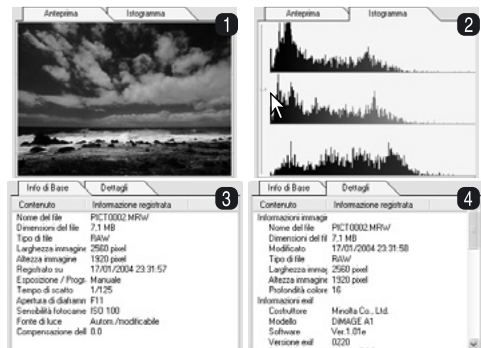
Anteprima

Istogramma

1

Anteprima

Istogramma

2

Info di Base

Dettagli

3

| Contenuto | Informazione registrata |
|---|---|
| Nome del file | PICT0002.MRW |
| Dimensioni del file | 7,1 MB |
| Tipo di file | RAW |
| Larghezza immagine | 2560 pixel |
| Altezza immagine | 1920 pixel |
| Registrato su | 17/01/2004 23.31:57 |
| Esposizione / Progr | Manuale |
| Tempo di scatto | 1/125 |
| Apertura di diaframm | F11 |
| Sensibilità fotocame | ISO 100 |
| Fonte di luce | Autom./modificabile |
| Compensazione dell | 0.0 |

Info di Base

Dettagli

4

| Contenuto | Informazione registrata |
|---|---|
| Informazioni immagi | |
| Nome del file | PICT0002.MRW |
| Dimensioni del fil | 7,1 MB |
| Modificato | 17/01/2004 23.31:58 |
| Tipo di file | RAW |
| Larghezza immag | 2560 pixel |
| Altezza immagine | 1920 pixel |
| Profondità colore | 16 |
| Informazioni exif | |
| Costruttore | Minolta Co., Ltd. |
| Modello | DiMAGE A1 |
| Software | Ver.1.01e |
| Versione exif | 0220 |